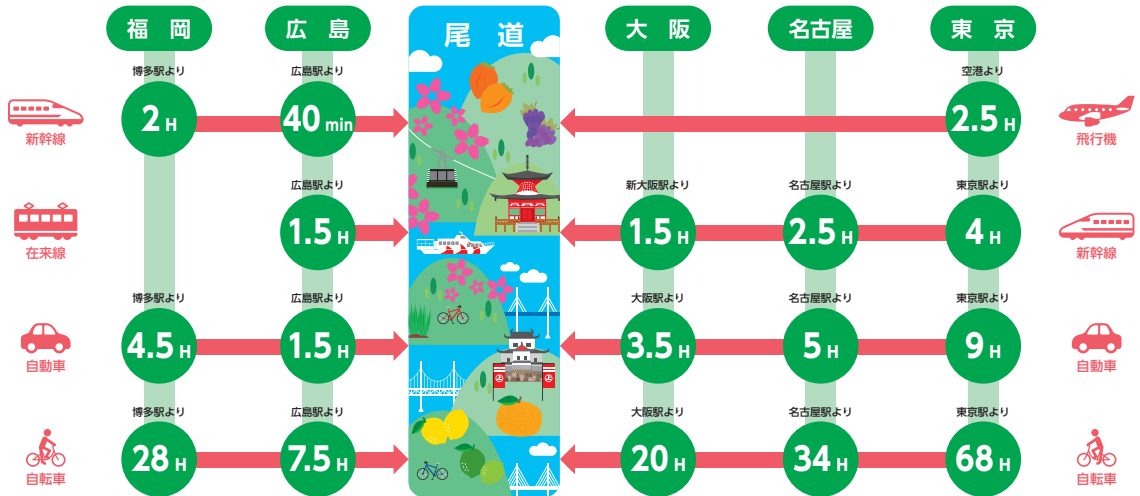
福岡　広島　尾道　大阪　名古屋　東京

新幹線
博多駅より 2H
広島駅より 40min
空港より 2.5H
飛行機

在来線
広島駅より 1.5H
新大阪駅より 1.5H
名古屋駅より 2.5H
東京駅より 4H
新幹線

自動車
博多駅より 4.5H
広島駅より 1.5H
大阪駅より 3.5H
名古屋駅より 5H
東京駅より 9H
自動車

自転車
博多駅より 28H
広島駅より 7.5H
大阪駅より 20H
名古屋駅より 34H
東京駅より 68H
自転車